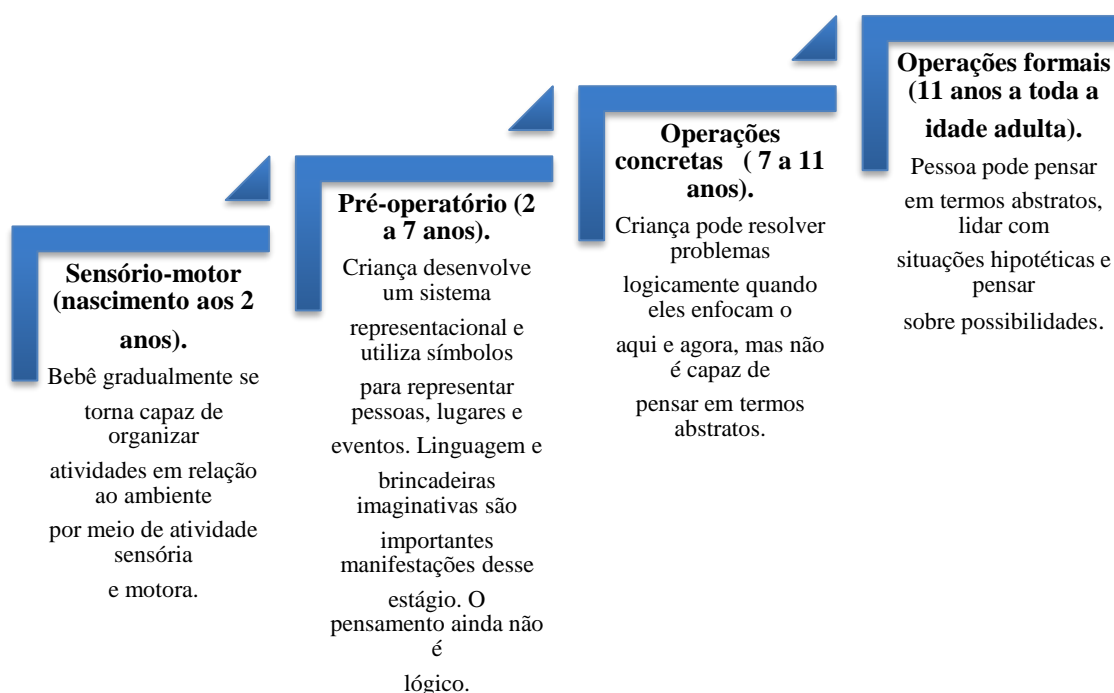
**Sensório-motor (nascimento aos 2 anos).**

Bebê gradualmente se torna capaz de organizar atividades em relação ao ambiente por meio de atividade sensória e motora.

**Pré-operatório (2 a 7 anos).**

Criança desenvolve um sistema representacional e utiliza símbolos para representar pessoas, lugares e eventos. Linguagem e brincadeiras imaginativas são importantes manifestações desse estágio. O pensamento ainda não é lógico.

**Operações concretas ( 7 a 11 anos).**

Criança pode resolver problemas logicamente quando eles enfocam o aqui e agora, mas não é capaz de pensar em termos abstratos.

**Operações formais (11 anos a toda a idade adulta).**

Pessoa pode pensar em termos abstratos, lidar com situações hipotéticas e pensar sobre possibilidades.